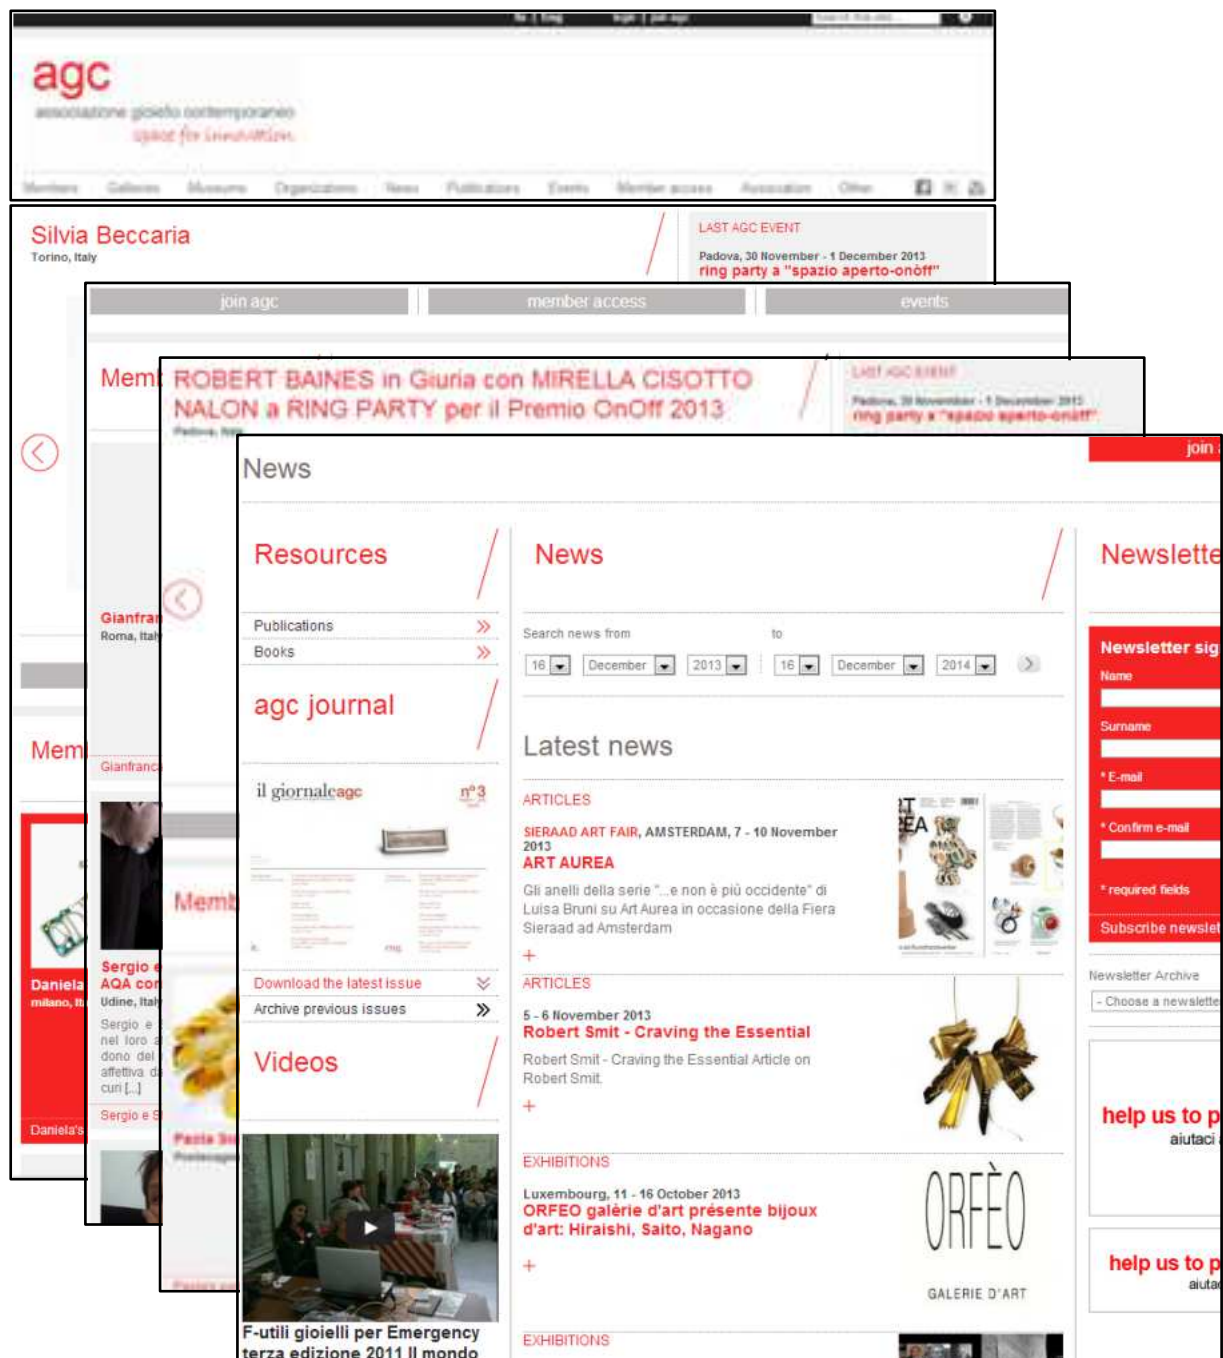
agc
associazione gioiello contemporaneo
spazio for innovation

Silvia Beccaria
Torino, Italy

LAST AGC EVENT
Padova, 30 November - 1 December 2013
ring party a "spazio aperto-onoff"

join agc
member access
events

Mem

ROBERT BAINES in Giuria con MIRELLA CISOTTO NALON a RING PARTY per il Premio OnOff 2013
Padova, Italy

LAST AGC EVENT
Padova, 30 November - 1 December 2013
ring party a "spazio aperto-onoff"

Gianfran
Roma, Ital
Gianfranc

Mem

Daniela
milano, It
Daniela's

Sergio e
AQA con
Udine, Ital
Sergio e nel loro dono del affettiva curi [...]
Sergio e S

Memb

Paola
Paola

News

join

Resources
Publications
Books

agc journal
il giornaleagc
n°3
Download the latest issue
Archive previous issues

Videos
F-utili gioielli per Emergency terza edizione 2011 Il mondo

News
Search news from
16 December 2013
to
16 December 2014

Latest news

ARTICLES
SIERAAD ART FAIR, AMSTERDAM, 7 - 10 November 2013
ART AUREA
Gli anelli della serie "...e non è più occidente" di Luisa Bruni su Art Aurea in occasione della Fiera Sieraad ad Amsterdam
+

ARTICLES
5 - 6 November 2013
Robert Smit - Craving the Essential
Robert Smit - Craving the Essential Article on Robert Smit.
+

EXHIBITIONS
Luxembourg, 11 - 16 October 2013
ORFEO galérie d'art présente bijoux d'art: Hiraishi, Saito, Nagano
+
ORFÈO
GALERIE D'ART

EXHIBITIONS

Newslette
Newsletter sig
Name
Surname
* E-mail
* Confirm e-mail
* required fields
Subscribe newslet
Newsletter Archive
- Choose a newslette

help us to p
aiutaci

help us to p
aiuta